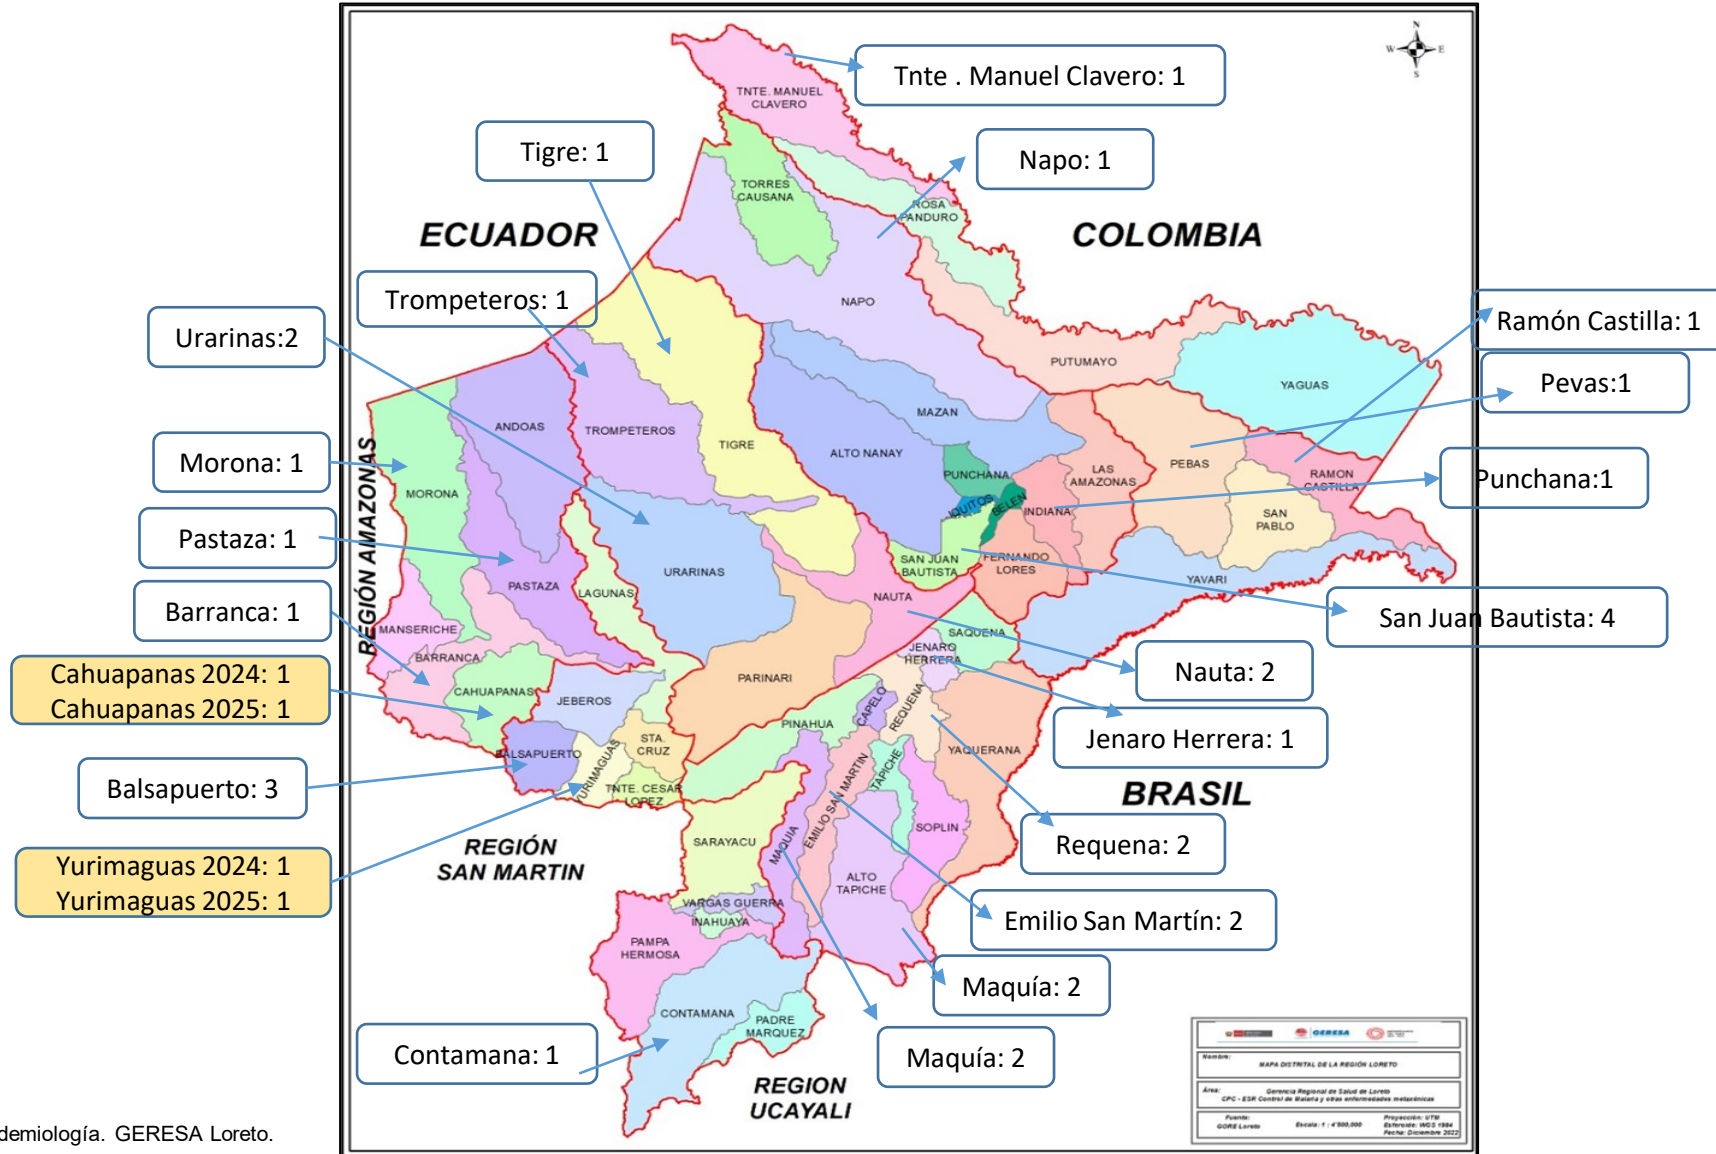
Tnte . Manuel Clavero: 1
Tigre: 1
Napo: 1
ECUADOR
COLOMBIA
Trompeteros: 1
Urarinas:2
Ramón Castilla: 1
Pevas:1
Morona: 1
Punchana:1
Pastaza: 1
Barranca: 1
San Juan Bautista: 4
Cahuapanas 2024: 1
Cahuapanas 2025: 1
Nauta: 2
Jenaro Herrera: 1
Balsapuerto: 3
BRASIL
Requena: 2
Yurimaguas 2024: 1
Yurimaguas 2025: 1
Emilio San Martín: 2
Maquía: 2
Contamana: 1
Maquía: 2
REGIÓN SAN MARTIN
REGION UCAYALI
REGIÓN AMAZONAS
TNTE. MANUEL CLAVERO
TORRES CAUSANA
ROSA PANDURO
NAPO
PUTUMAYO
YAGUAS
ANDOAS
TROMPETEROS
TIGRE
ALTO NANAY
MAZAN
PUNCHANA
LAS AMAZONAS
PEBAS
RAMON CASTILLA
MORONA
QUITOS
BELEN
INDIANA
SAN PABLO
SAN JUAN BAUTISTA
FERNANDO LORES
YAVARI
PASTAZA
LAGUNAS
URARINAS
NAUTA
MANSERICHE
BARRANCA
SAQUENA
JENARO HERRERA
CAHUAPANAS
JEBEROS
PARINARI
CAPELO
REQUENA
PINAHUA
BALSAPUERTO
STA. CRUZ
YURIMAGUAS
TNTE. CESAR LOPEZ
YAQUERANA
EMILIO SAN MARTIN
TAPICHE
SARAYACU
MAQUIA
SOPLIN
ALTO TAPICHE
VARGAS GUERRA
INAHUAYA
PAMPA HERMOSA
CONTAMANA
PADRE MARQUEZ
GERESA
MAPA DISTRITAL DE LA REGIÓN LORETO
demiología. GERESA Loreto.